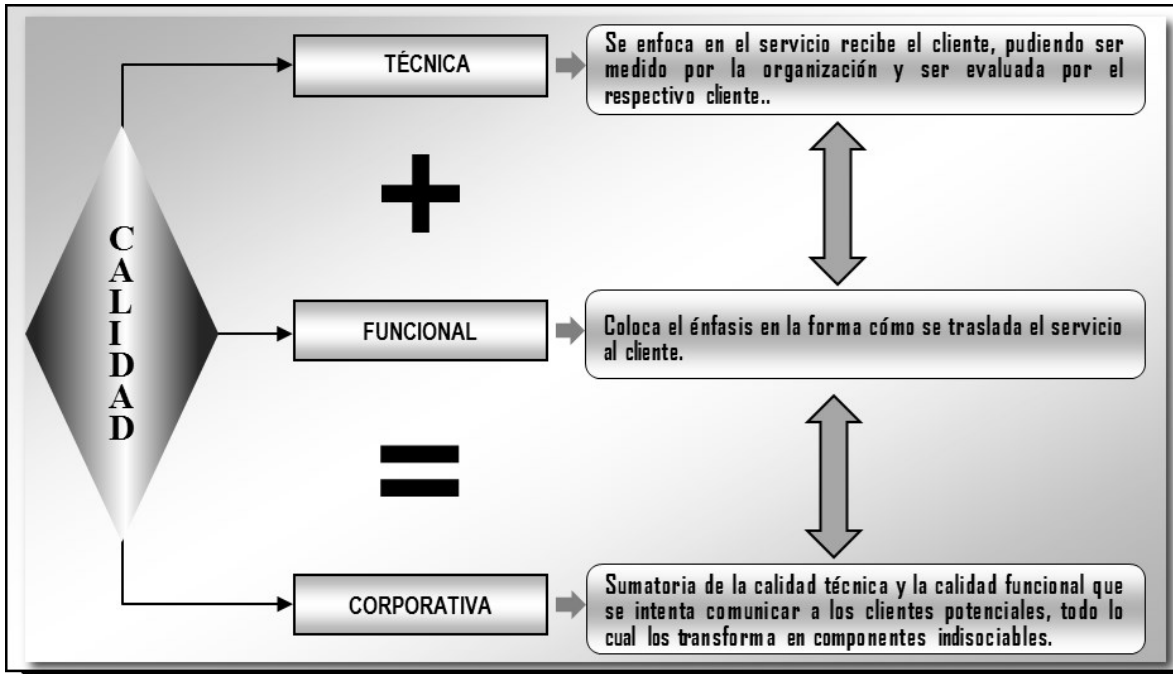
CALIDAD

TÉCNICA

Se enfoca en el servicio recibe el cliente, pudiendo ser medido por la organización y ser evaluada por el respectivo cliente..

+

FUNCIONAL

Coloca el énfasis en la forma cómo se traslada el servicio al cliente.

=

CORPORATIVA

Sumatoria de la calidad técnica y la calidad funcional que se intenta comunicar a los clientes potenciales, todo lo cual los transforma en componentes indisociables.